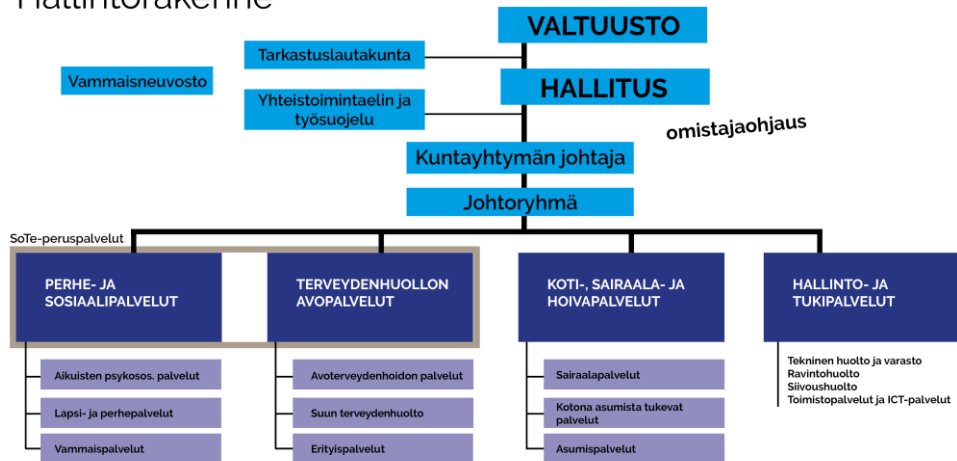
Hallintorakenne

VALTUUSTO

Tarkastuslautakunta

Vammaisneuvosto

HALLITUS

Yhteistoimintaelin ja työsuojelu

omistajaohjaus

Kuntayhtymän johtaja

Johtoryhmä

SoTe-peruspalvelut

PERHE- JA SOSIAALIPALVELUT

Aikuisten psykosos. palvelut

Lapsi- ja perhepalvelut

Vammaispalvelut

TERVEYDENHUOLLON AVOPALVELUT

Avoterveydenhoidon palvelut

Suun terveydenhuolto

Erityispalvelut

KOTI-, SAIRAALA- JA HOIVAPALVELUT

Sairaalapalvelut

Kotona asumista tukevat palvelut

Asumispalvelut

HALLINTO- JA TUKIPALVELUT

Tekninen huolto ja varasto
Ravintohuolto
Siivoushuolto
Toimistopalvelut ja ICT-palvelut